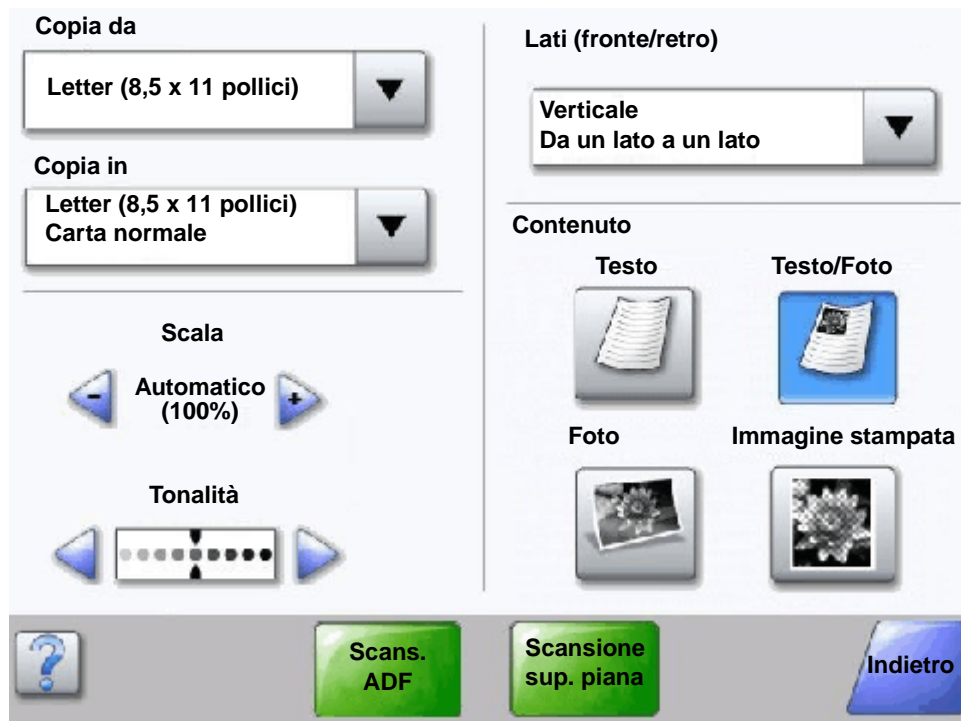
Copia da

Letter (8,5 x 11 pollici)

Copia in

Letter (8,5 x 11 pollici)
Carta normale

Scala

Automatico (100%)

Tonalità

Lati (fronte/retro)

Verticale
Da un lato a un lato

Contenuto

Testo

Testo/Foto

Foto

Immagine stampata

?

Scans. ADF

Scansione sup. piana

Indietro